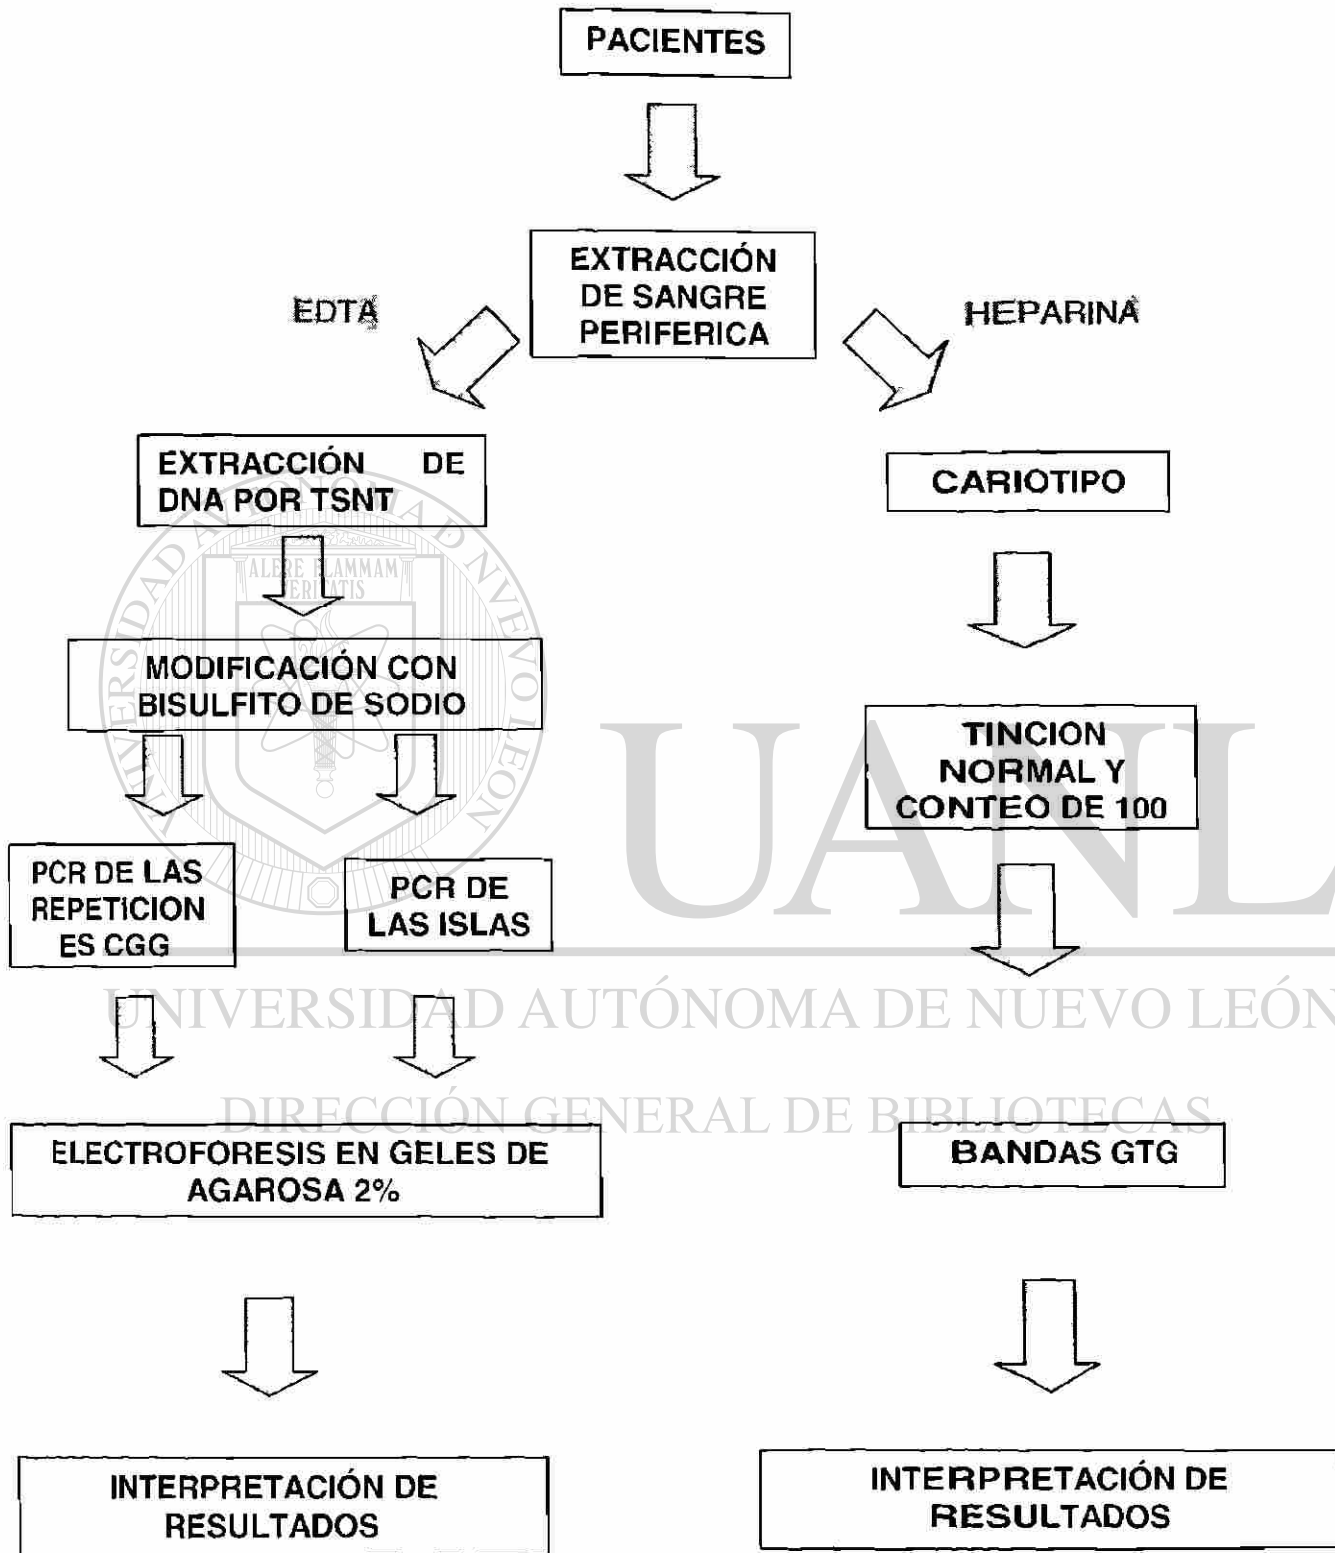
PACIENTES

EXTRACCIÓN DE SANGRE PERIFERICA

EDTA

HEPARINA

EXTRACCIÓN DE DNA POR TSNT

CARIOTIPO

ALERE FLAMMAM VERITATIS

UNIVERSIDAD AUTÓNOMA DE NUEVO LEÓN

MODIFICACIÓN CON BISULFITO DE SODIO

TINCION NORMAL Y CONTEO DE 100

UANL

PCR DE LAS REPETICION ES CGG

PCR DE LAS ISLAS

UNIVERSIDAD AUTÓNOMA DE NUEVO LEÓN

DIRECCIÓN GENERAL DE BIBLIOTECAS

ELECTROFORESIS EN GELES DE AGAROSA 2%

BANDAS GTG

INTERPRETACIÓN DE RESULTADOS

INTERPRETACIÓN DE RESULTADOS